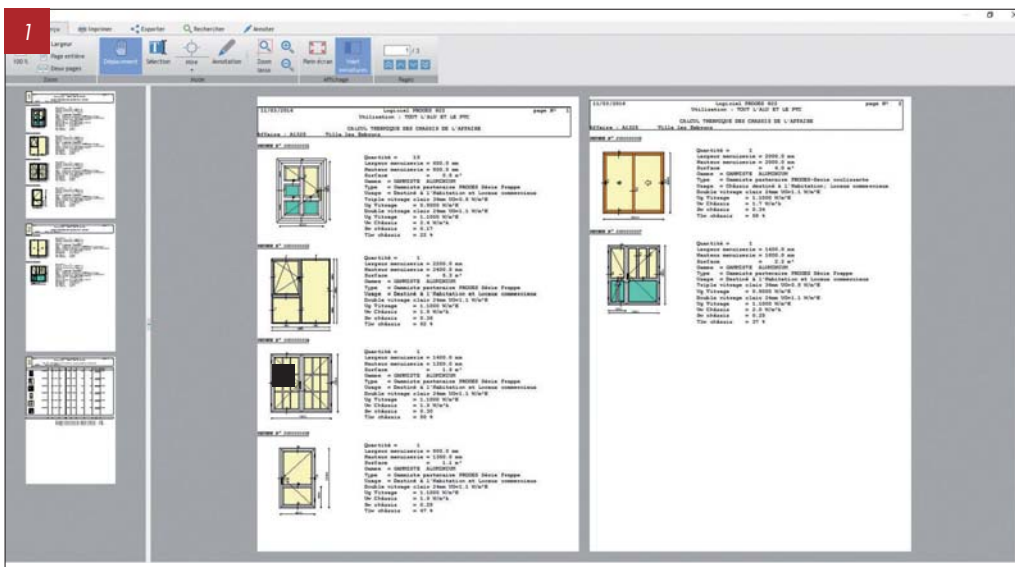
1

Imprimer Exporter Rechercher Annoter

100 % Largeur Page entière Deux pages Zoom

Déplacement Sélection Mire Annotation Zoom lasso Plein écran Vue miniatures

Zoom Mode Affichage Pages

1 / 3

11/03/2016 Logiciel PROGES 602 page N° 1
Utilisation : TOUT L'ALU ET LE PVC
CALCUL THERMIQUE DES CHASSIS DE L'AFFAIRE
Affaire : A1325 Ville les Rebours

Quantité = 10
Largeur menuiserie = 800.0 mm
Hauteur menuiserie = 800.0 mm
Surface = 0.6 m²
Gamme = GAMMISTE ALUMINIUM
Type = Gammiste partenaire PROGES Série Frappe
Usage = Destiné à l'Habitation et Locaux commerciaux
Triple vitrage clair 24mm UG=0.5 W/m²K
Ug Vitrage = 0.5000 W/m²K
Double vitrage clair 24mm UG=1.1 W/m²K
Ug Vitrage = 1.1000 W/m²K
Uw Châssis = 1.6 W/m²K
Sw châssis = 0.17
Tlw châssis = 22 %

Quantité = 1
Largeur menuiserie = 2000.0 mm
Hauteur menuiserie = 2400.0 mm
Surface = 4.8 m²
Gamme = GAMMISTE ALUMINIUM
Type = Gammiste partenaire PROGES Série Frappe
Usage = Destiné à l'Habitation et Locaux commerciaux
Double vitrage clair 24mm UG=1.1 W/m²K
Ug Vitrage = 1.1000 W/m²K
Uw Châssis = 1.5 W/m²K
Sw châssis = 0.38
Tlw châssis = 62 %

Quantité = 1
Largeur menuiserie = 1400.0 mm
Hauteur menuiserie = 1200.0 mm
Surface = 1.6 m²
Gamme = GAMMISTE ALUMINIUM
Type = Gammiste partenaire PROGES Série Frappe
Usage = Destiné à l'Habitation et Locaux commerciaux
Double vitrage clair 24mm UG=1.1 W/m²K
Ug Vitrage = 1.1000 W/m²K
Uw Châssis = 1.3 W/m²K
Sw châssis = 0.30
Tlw châssis = 48 %

Quantité = 1
Largeur menuiserie = 900.0 mm
Hauteur menuiserie = 1300.0 mm
Surface = 1.1 m²
Gamme = GAMMISTE ALUMINIUM
Type = Gammiste partenaire PROGES Série Frappe
Usage = Destiné à l'Habitation et Locaux commerciaux
Double vitrage clair 24mm UG=1.1 W/m²K
Ug Vitrage = 1.1000 W/m²K
Uw Châssis = 1.5 W/m²K
Sw châssis = 0.28
Tlw châssis = 47 %

11/03/2016 Logiciel PROGES 602 page N° 2
Utilisation : TOUT L'ALU ET LE PVC
CALCUL THERMIQUE DES CHASSIS DE L'AFFAIRE
Affaire : A1325 Ville les Rebours

Quantité = 1
Largeur menuiserie = 2000.0 mm
Hauteur menuiserie = 2000.0 mm
Surface = 4.0 m²
Gamme = GAMMISTE ALUMINIUM
Type = Gammiste partenaire PROGES Série coulissante
Usage = Châssis destiné à l'Habitation; Locaux commerciaux
Double vitrage clair 24mm UG=1.1 W/m²K
Ug Vitrage = 1.1000 W/m²K
Uw Châssis = 1.7 W/m²K
Sw châssis = 0.34
Tlw châssis = 59 %

Quantité = 1
Largeur menuiserie = 1400.0 mm
Hauteur menuiserie = 1600.0 mm
Surface = 2.2 m²
Gamme = GAMMISTE ALUMINIUM
Type = Gammiste partenaire PROGES Série Frappe
Usage = Destiné à l'Habitation et Locaux commerciaux
Triple vitrage clair 24mm UG=0.5 W/m²K
Ug Vitrage = 0.5000 W/m²K
Double vitrage clair 24mm UG=1.1 W/m²K
Ug Vitrage = 1.1000 W/m²K
Uw Châssis = 2.0 W/m²K
Sw châssis = 0.25
Tlw châssis = 37 %